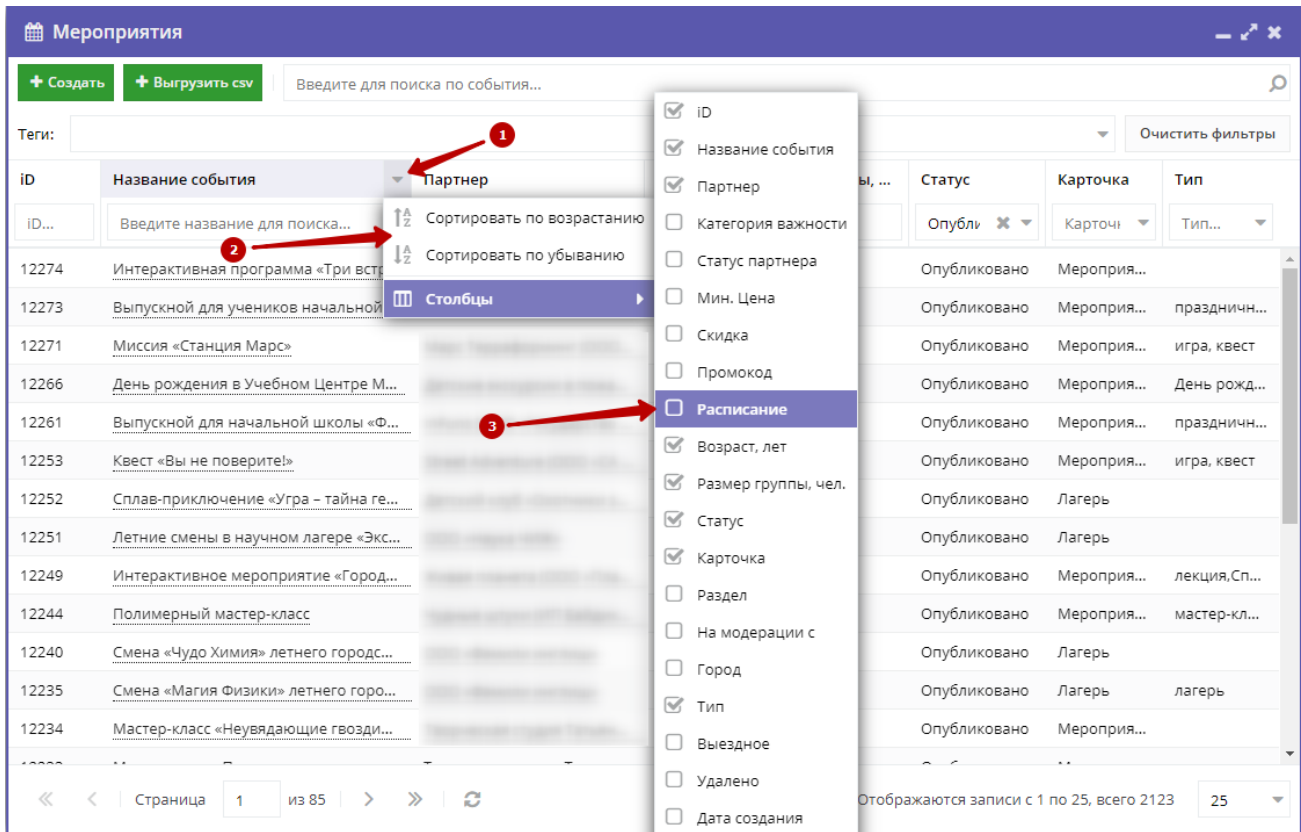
Мероприятия

+ Создать | + Выгрузить csv | Введите для поиска по события...

Теги: | Очистить фильтры

| iD | Название события | Партнер | ы, ... | Статус | Карточка | Тип |
|---|---|---|---|---|---|---|
| iD... | Введите название для поиска... | | | Опубли | Карточ | Тип... |
| 12274 | Интерактивная программа «Три встр | | | Опубликовано | Мероприя... | |
| 12273 | Выпускной для учеников начальной | | | Опубликовано | Мероприя... | праздничн... |
| 12271 | Миссия «Станция Марс» | | | Опубликовано | Мероприя... | игра, квест |
| 12266 | День рождения в Учебном Центре М... | | | Опубликовано | Мероприя... | День рожд... |
| 12261 | Выпускной для начальной школы «Ф... | | | Опубликовано | Мероприя... | праздничн... |
| 12253 | Квест «Вы не поверите!» | | | Опубликовано | Мероприя... | игра, квест |
| 12252 | Сплав-приключение «Угра – тайна ге... | | | Опубликовано | Лагерь | |
| 12251 | Летние смены в научном лагере «Экс... | | | Опубликовано | Лагерь | |
| 12249 | Интерактивное мероприятие «Город... | | | Опубликовано | Мероприя... | лекция,Сп... |
| 12244 | Полимерный мастер-класс | | | Опубликовано | Мероприя... | мастер-кл... |
| 12240 | Смена «Чудо Химия» летнего городс... | | | Опубликовано | Лагерь | |
| 12235 | Смена «Магия Физики» летнего горо... | | | Опубликовано | Лагерь | лагерь |
| 12234 | Мастер-класс «Неувядающие гвозди... | | | Опубликовано | Мероприя... | |

Сортировать по возрастанию
Сортировать по убыванию
Столбцы

iD
Название события
Партнер
Категория важности
Статус партнера
Мин. Цена
Скидка
Промокод
Расписание
Возраст, лет
Размер группы, чел.
Статус
Карточка
Раздел
На модерации с
Город
Тип
Выездное
Удалено
Дата создания

1
2
3

Страница 1 из 85
Отображаются записи с 1 по 25, всего 2123
25